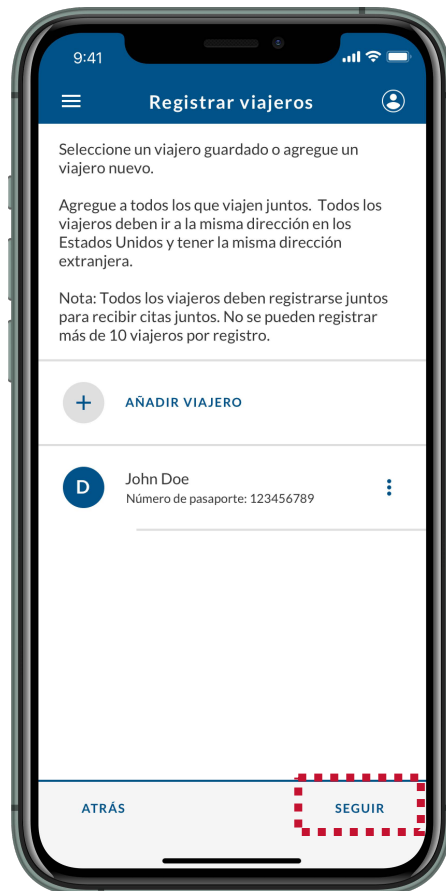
9:41

Registrar viajeros

Seleccione un viajero guardado o agregue un viajero nuevo.

Agregue a todos los que viajen juntos. Todos los viajeros deben ir a la misma dirección en los Estados Unidos y tener la misma dirección extranjera.

Nota: Todos los viajeros deben registrarse juntos para recibir citas juntos. No se pueden registrar más de 10 viajeros por registro.

+ AÑADIR VIAJERO

D John Doe
Número de pasaporte: 123456789

ATRÁS

SEGUIR